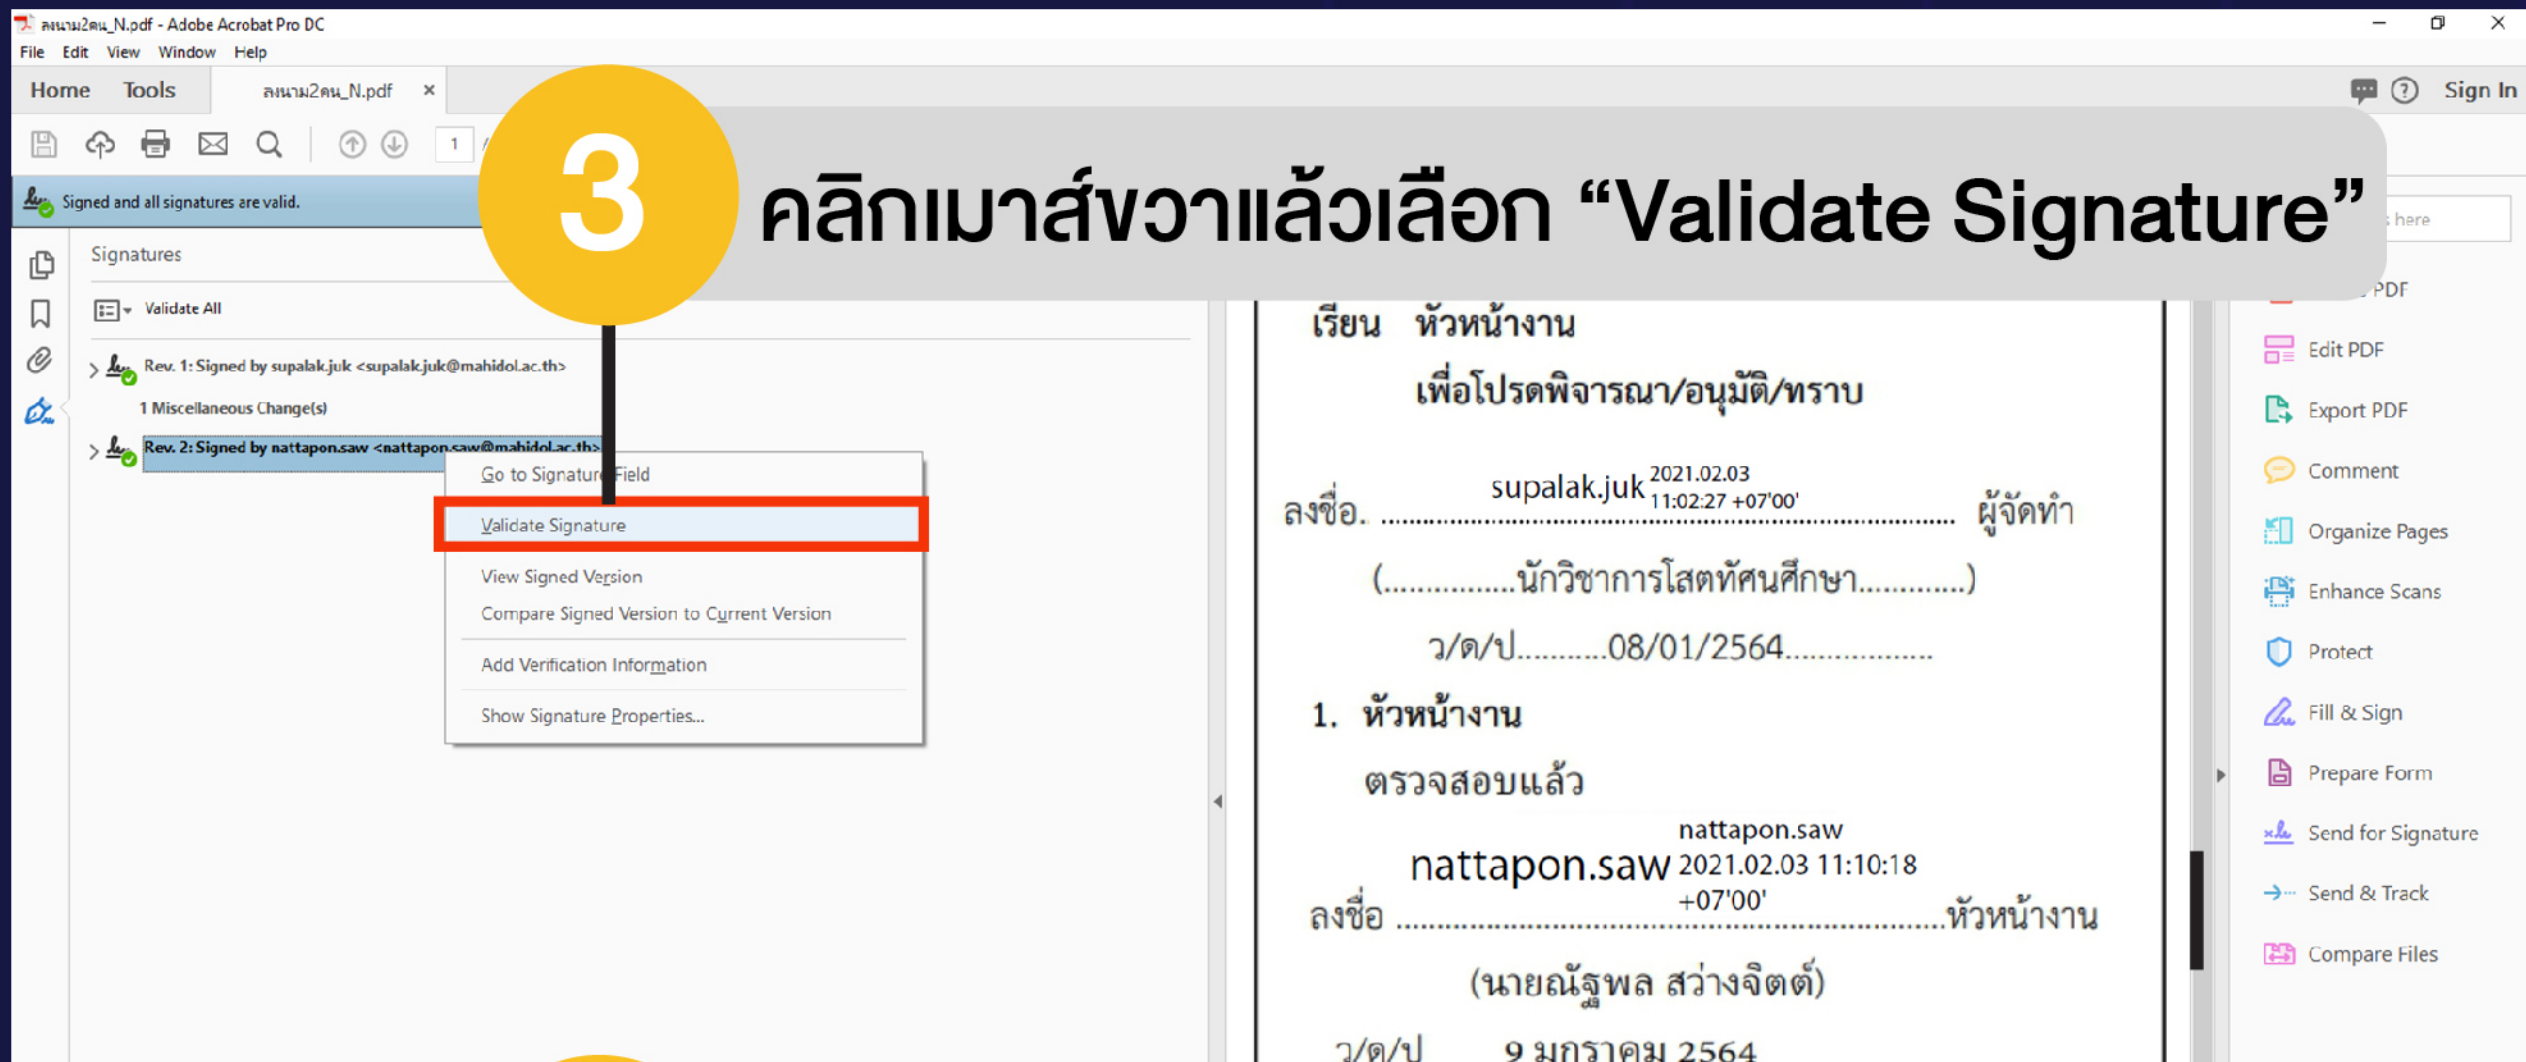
ลงนาม2คน_N.pdf - Adobe Acrobat Pro DC
File Edit View Window Help
Home Tools ลงนาม2คน_N.pdf ×
Sign In
1
Signed and all signatures are valid.
3
คลิกเมาส์ขวาแล้วเลือก “Validate Signature”
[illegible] here
Signatures
Validate All
Rev. 1: Signed by supalak.juk <supalak.juk@mahidol.ac.th>
1 Miscellaneous Change(s)
Rev. 2: Signed by nattapon.saw <nattapon.saw@mahidol.ac.th>
Go to Signature Field
Validate Signature
View Signed Version
Compare Signed Version to Current Version
Add Verification Information
Show Signature Properties...
เรียน หัวหน้างาน
เพื่อโปรดพิจารณา/อนุมัติ/ทราบ
supalak.juk 2021.02.03 11:02:27 +07'00'
ลงชื่อ. ................................................ ผู้จัดทำ
(...............นักวิชาการโสตทัศนศึกษา............)
ว/ด/ป..........08/01/2564.................
1. หัวหน้างาน
ตรวจสอบแล้ว
nattapon.saw
nattapon.saw 2021.02.03 11:10:18 +07'00'
ลงชื่อ ................................................หัวหน้างาน
(นายณัฐพล สว่างจิตต์)
ว/ด/ป 9 มกราคม 2564
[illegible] PDF
Edit PDF
Export PDF
Comment
Organize Pages
Enhance Scans
Protect
Fill & Sign
Prepare Form
Send for Signature
Send & Track
Compare Files